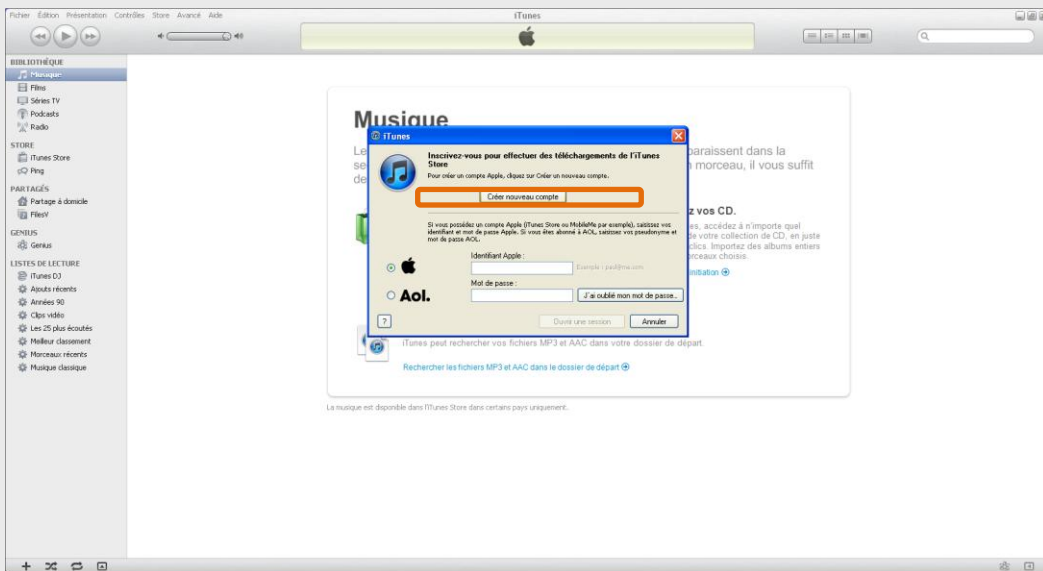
Fichier Édition Présentation Contrôles Store Avancé Aide

iTunes

BIBLIOTHÈQUE
Musique
Films
Séries TV
Podcasts
Radio

STORE
iTunes Store
Ping

PARTAGÉS
Partage à domicile
FilesV

GENIUS
Genius

LISTES DE LECTURE
iTunes DJ
Ajouts récents
Années 90
Clips vidéo
Les 25 plus écoutés
Meilleur classement
Morceaux récents
Musique classique

Musique

Le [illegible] paraissent dans la
se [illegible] morceau, il vous suffit
de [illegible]

iTunes

Inscrivez-vous pour effectuer des téléchargements de l'iTunes Store

Pour créer un compte Apple, cliquez sur Créer un nouveau compte.

Créer nouveau compte

Si vous possédez un compte Apple (iTunes Store ou MobileMe par exemple), saisissez vos identifiant et mot de passe Apple. Si vous êtes abonné à AOL, saisissez vos pseudonyme et mot de passe AOL.

Identifiant Apple :
Exemple : paul@me.com

Aol.

Mot de passe :
J'ai oublié mon mot de passe...

?
Ouvrir une session
Annuler

z vos CD.
es, accédez à n'importe quel
de votre collection de CD, en juste
clics. Importez des albums entiers
rceaux choisis.
nitiation

iTunes peut rechercher vos fichiers MP3 et AAC dans votre dossier de départ.

Rechercher les fichiers MP3 et AAC dans le dossier de départ

La musique est disponible dans l'iTunes Store dans certains pays uniquement.